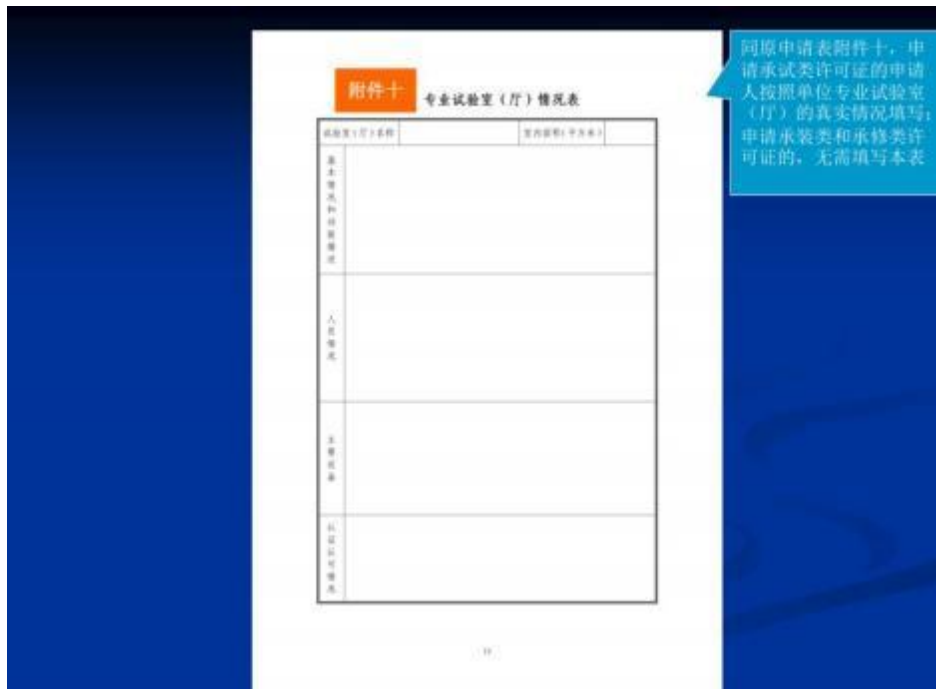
附件十

专业试验室（厅）情况表

| 试验室（厅）名称 | | 室内面积（平方米） | |
|---|---|---|---|
| 基本情况和功能描述 | | | |
| 人员情况 | | | |
| 主要设备 | | | |
| 认证认可情况 | | | |

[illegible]

同原申请表附件十，申请承试类许可证的申请人按照单位专业试验室（厅）的真实情况填写；申请承装类和承修类许可证的，无需填写本表